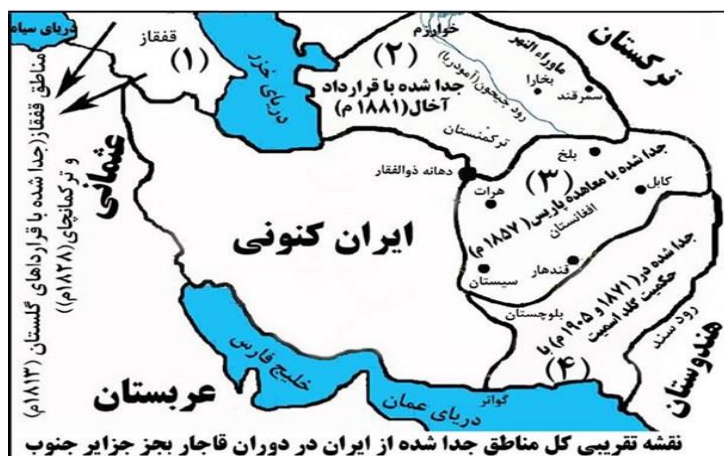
دریای سیاه
قفقاز
(۱)
مناطق قفقاز(جدا شده با قراردهای گلستان (۱۸۱۳م) و ترکمانچای(۱۸۲۸م))
عثمانی
دریای خزر
(۲)
خوارزم
جدا شده با قرارداد آخال(۱۸۸۱ م)
رود جیحون (آمودریا)
ماوراء النهر
بخارا
سمرقند
ترکستان
ترکمنستان
دهانه ذوالفقار
(۳)
بلخ
جدا شده با معاهده پاریس (۱۸۵۷ م)
کابل
افغانستان
هرات
ایران کنونی
جدا شده در (۱۸۷۱ و ۱۹۰۵ م) با حکمیت گلد اسمیت
قندهار
سیستان
بلوچستان
(۴)
رود سند
هندوستان
خلیج فارس
عربستان
گواتر
دریای عمان
نقشه تقریبی کل مناطق جدا شده از ایران در دوران قاجار بجز جزایر جنوب